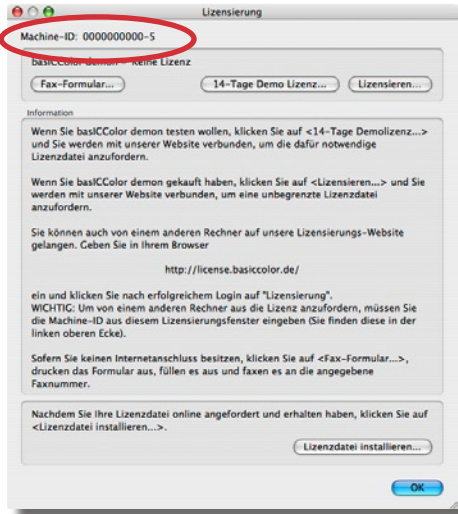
Lizensierung

Machine-ID: 0000000000-5

basICColor demon – keine Lizenz

Fax-Formular...

14-Tage Demo Lizenz...

Lizensieren...

Information

Wenn Sie basICColor demon testen wollen, klicken Sie auf <14-Tage Demolizenz...> und Sie werden mit unserer Website verbunden, um die dafür notwendige Lizenzdatei anzufordern.

Wenn Sie basICColor demon gekauft haben, klicken Sie auf <Lizensieren...> und Sie werden mit unserer Website verbunden, um eine unbegrenzte Lizenzdatei anzufordern.

Sie können auch von einem anderen Rechner auf unsere Lizensierungs-Website gelangen. Geben Sie in Ihrem Browser

http://license.basiccolor.de/

ein und klicken Sie nach erfolgreichem Login auf "Lizensierung".
WICHTIG: Um von einem anderen Rechner aus die Lizenz anzufordern, müssen Sie die Machine-ID aus diesem Lizensierungsfenster eingeben (Sie finden diese in der linken oberen Ecke).

Sofern Sie keinen Internetanschluss besitzen, klicken Sie auf <Fax-Formular...>, drucken das Formular aus, füllen es aus und faxen es an die angegebene Faxnummer.

Nachdem Sie Ihre Lizenzdatei online angefordert und erhalten haben, klicken Sie auf <Lizenzdatei installieren...>.

Lizenzdatei installieren...

OK